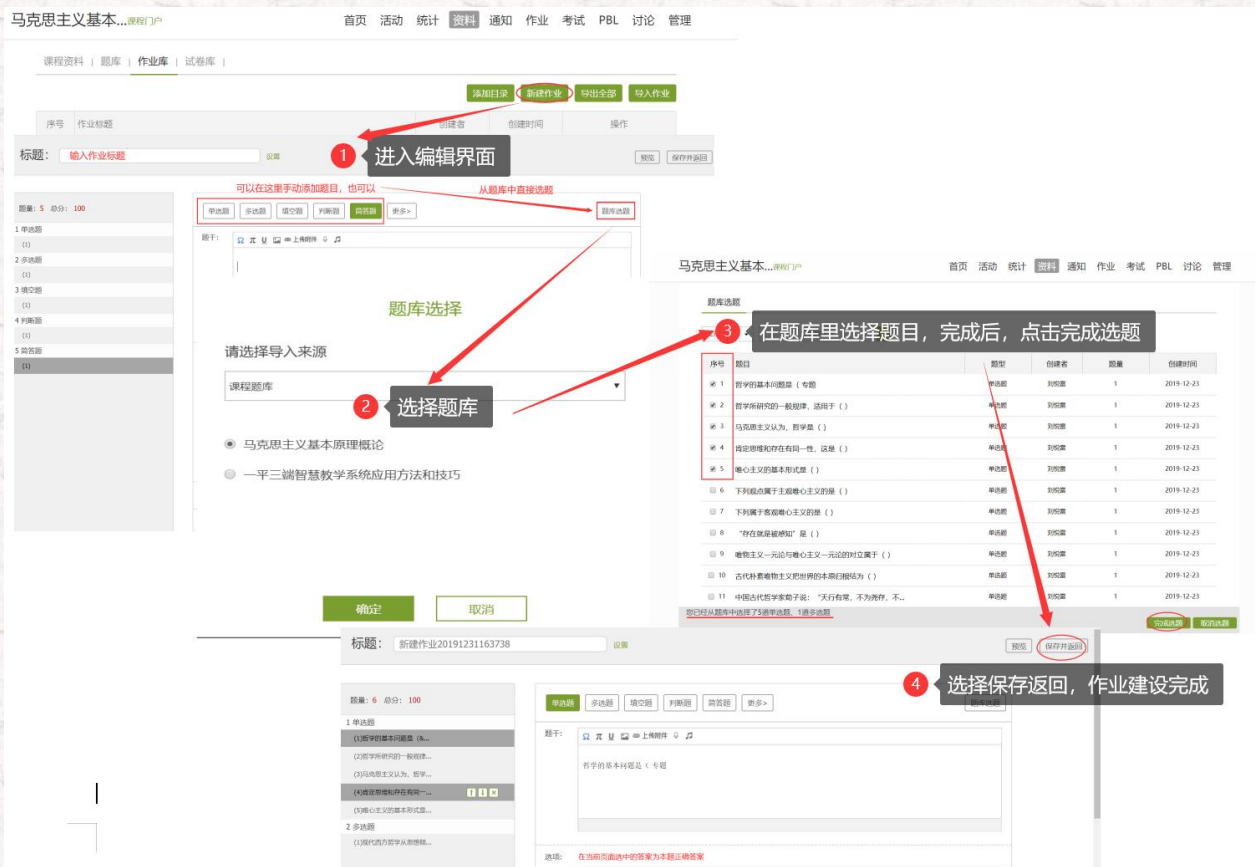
马克思主义基本...课程门户

首页 活动 统计 资料 通知 作业 考试 PBL 讨论 管理

课程资料 | 题库 | 作业库 | 试卷库 |

添加目录 新建作业 导出全部 导入作业

序号 作业标题 创建者 创建时间 操作

标题: 输入作业标题 设置

1 进入编辑界面

预览 保存并返回

可以在这里手动添加题目，也可以 从题库中直接选题

题量: 5 总分: 100

1 单选题
(1)
2 多选题
(1)
3 填空题
(1)
4 判断题
(1)
5 简答题
(1)

单选题 多选题 填空题 判断题 简答题 更多>

题库选题

题干:

上传附件

题库选择

请选择导入来源

课程题库

2 选择题库

马克思主义基本原理概论

一平三端智慧教学系统应用方法和技巧

确定 取消

马克思主义基本...课程门户

首页 活动 统计 资料 通知 作业 考试 PBL 讨论 管理

题库选题

3 在题库里选择题目，完成后，点击完成选题

| 序号 | 题目 | 题型 | 创建者 | 题量 | 创建时间 |
|---|---|---|---|---|---|
| 1 | 哲学的基本问题是（专题 | 单选题 | 刘宪惠 | 1 | 2019-12-23 |
| 2 | 哲学所研究的一般规律，适用于（） | 单选题 | 刘宪惠 | 1 | 2019-12-23 |
| 3 | 马克思主义认为，哲学是（） | 单选题 | 刘宪惠 | 1 | 2019-12-23 |
| 4 | 肯定思维和存在有同一性，这是（） | 单选题 | 刘宪惠 | 1 | 2019-12-23 |
| 5 | 唯心主义的基本形式是（） | 单选题 | 刘宪惠 | 1 | 2019-12-23 |
| 6 | 下列观点属于主观唯心主义的是（） | 单选题 | 刘宪惠 | 1 | 2019-12-23 |
| 7 | 下列属于客观唯心主义的是（） | 单选题 | 刘宪惠 | 1 | 2019-12-23 |
| 8 | "存在就是被感知"是（） | 单选题 | 刘宪惠 | 1 | 2019-12-23 |
| 9 | 唯物主义一元论与唯心主义一元论的对立属于（） | 单选题 | 刘宪惠 | 1 | 2019-12-23 |
| 10 | 古代朴素唯物主义把世界的本原归结为（） | 单选题 | 刘宪惠 | 1 | 2019-12-23 |
| 11 | 中国古代哲学家荀子说："天行有常，不为尧存，不... | 单选题 | 刘宪惠 | 1 | 2019-12-23 |

您已经从题库中选择了5道单选题，1道多选题

完成选题 取消选题

标题: 新建作业20191231163738 设置

预览 保存并返回

4 选择保存返回，作业建设完成

题量: 6 总分: 100

1 单选题
(1)哲学的基本问题是（&...
(2)哲学所研究的一般规律...
(3)马克思主义认为，哲学...
(4)肯定思维和存在有同一...
(5)唯心主义的基本形式是...
2 多选题
(1)现代西方哲学从思维和...

单选题 多选题 填空题 判断题 简答题 更多>

题库选题

题干:

上传附件

哲学的基本问题是（专题

选项: 在当前页面选中的答案为本题正确答案